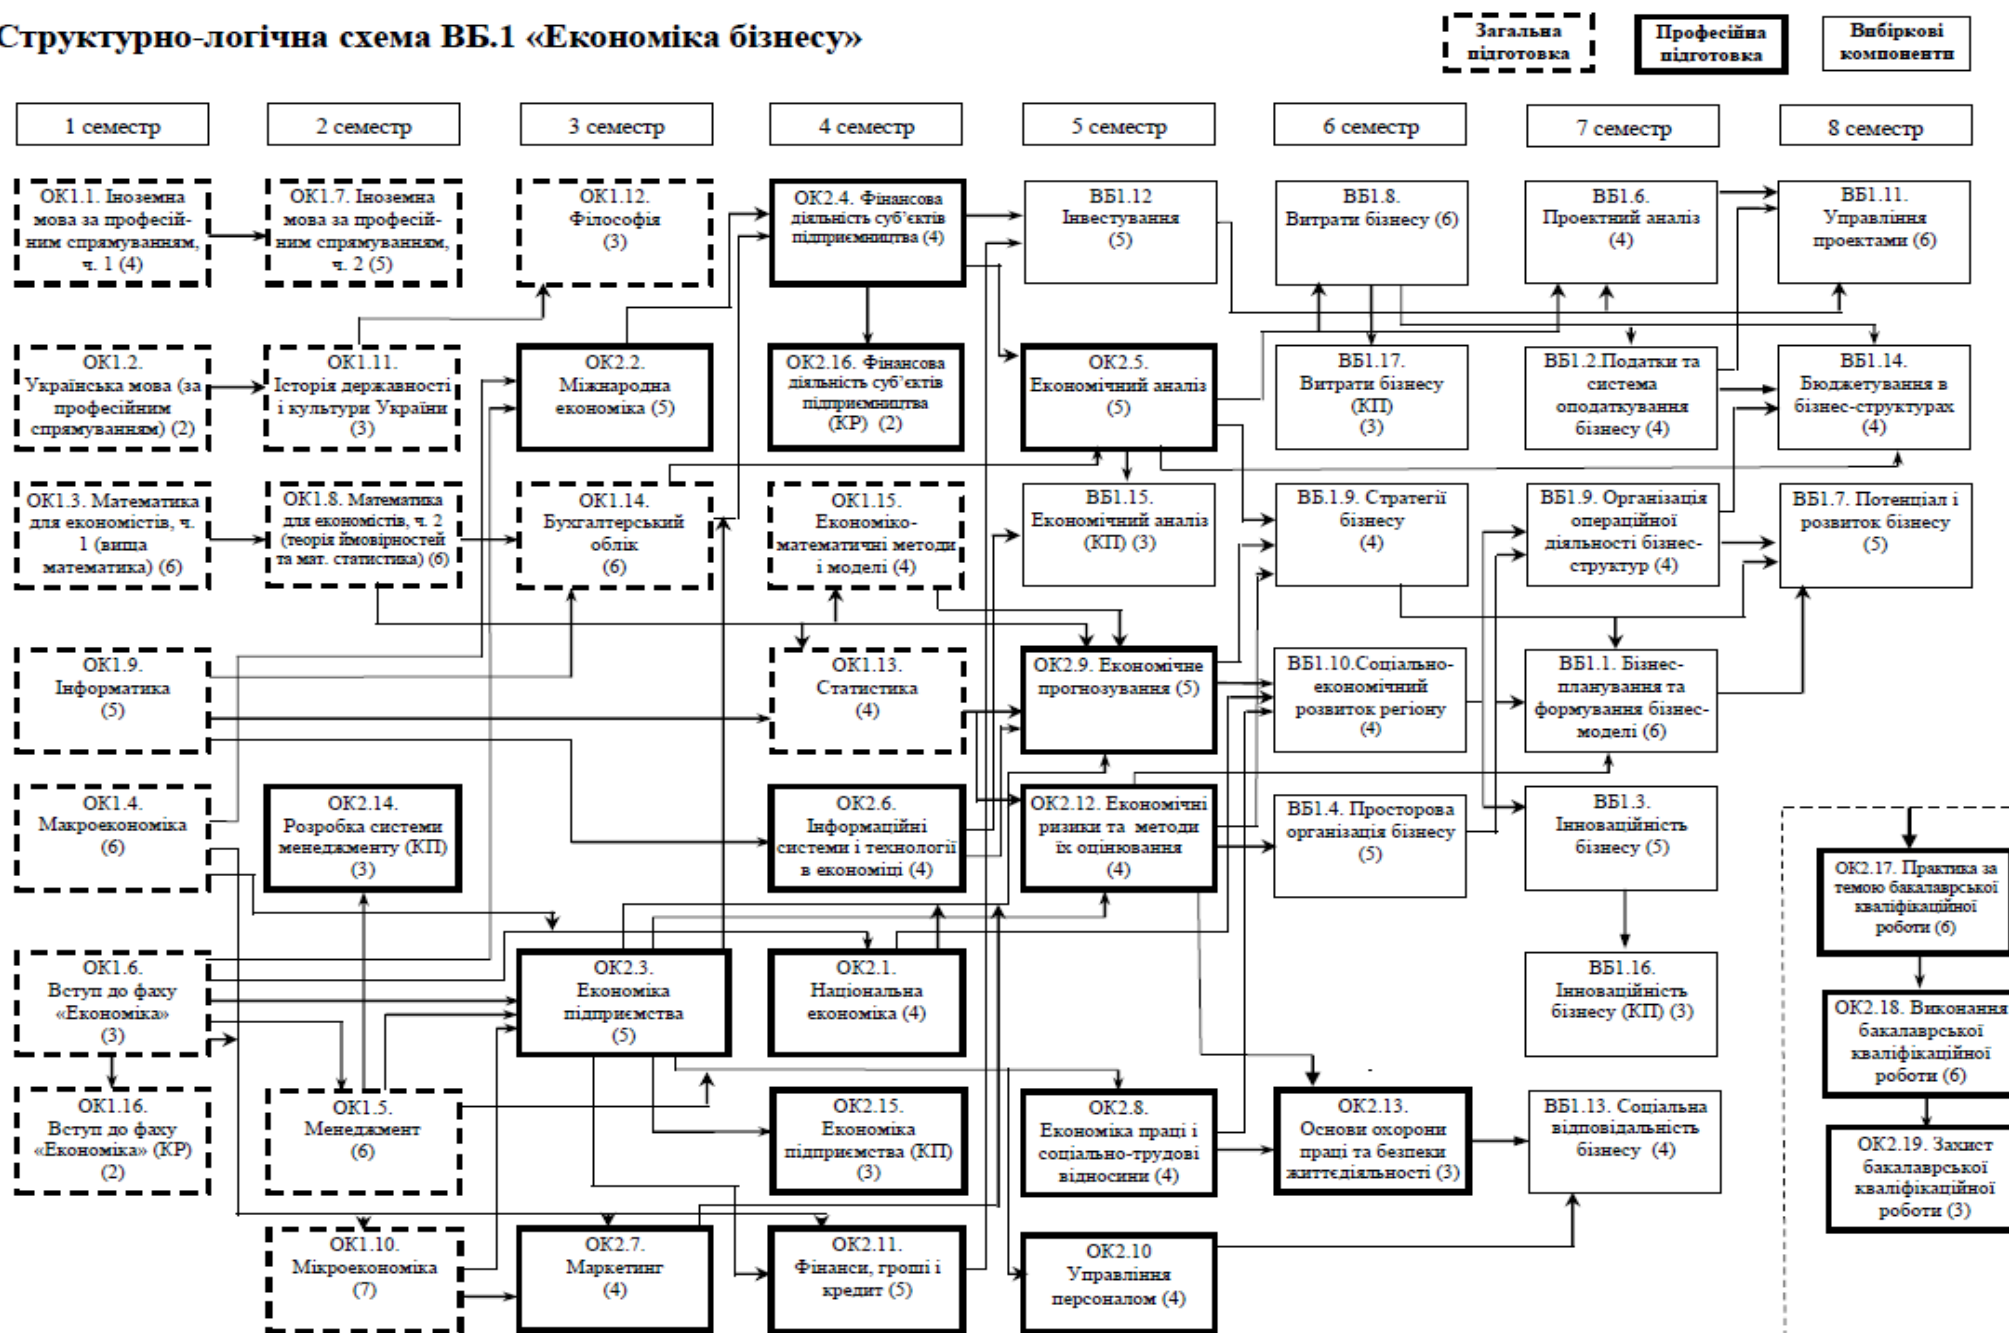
Структурно-логічна схема ВБ.1 «Економіка бізнесу»

Загальна підготовка

Професійна підготовка

Вибіркові компоненти

1 семестр

2 семестр

3 семестр

4 семестр

5 семестр

6 семестр

7 семестр

8 семестр

ОК1.1. Іноземна мова за професійним спрямуванням, ч. 1 (4)

ОК1.2. Українська мова (за професійним спрямуванням) (2)

ОК1.3. Математика для економістів, ч. 1 (вища математика) (6)

ОК1.9. Інформатика (5)

ОК1.4. Макроекономіка (6)

ОК1.6. Вступ до фаху «Економіка» (3)

ОК1.16. Вступ до фаху «Економіка» (КР) (2)

ОК1.7. Іноземна мова за професійним спрямуванням, ч. 2 (5)

ОК1.11. Історія державності і культури України (3)

ОК1.8. Математика для економістів, ч. 2 (теорія ймовірностей та мат. статистика) (6)

ОК2.14. Розробка системи менеджменту (КП) (3)

ОК1.5. Менеджмент (6)

ОК1.10. Мікроекономіка (7)

ОК1.12. Філософія (3)

ОК2.2. Міжнародна економіка (5)

ОК1.14. Бухгалтерський облік (6)

ОК2.3. Економіка підприємства (5)

ОК2.7. Маркетинг (4)

ОК2.4. Фінансова діяльність суб'єктів підприємництва (4)

ОК2.16. Фінансова діяльність суб'єктів підприємництва (КР) (2)

ОК1.15. Економіко-математичні методи і моделі (4)

ОК1.13. Статистика (4)

ОК2.6. Інформаційні системи і технології в економіці (4)

ОК2.1. Національна економіка (4)

ОК2.15. Економіка підприємства (КП) (3)

ОК2.11. Фінанси, гроші і кредит (5)

ВБ1.12 Інвестування (5)

ОК2.5. Економічний аналіз (5)

ВБ1.15. Економічний аналіз (КП) (3)

ОК2.9. Економічне прогнозування (5)

ОК2.12. Економічні ризики та методи їх оцінювання (4)

ОК2.8. Економіка праці і соціально-трудові відносини (4)

ОК2.10 Управління персоналом (4)

ВБ1.8. Витрати бізнесу (6)

ВБ1.17. Витрати бізнесу (КП) (3)

ВБ.1.9. Стратегії бізнесу (4)

ВБ1.10.Соціально-економічний розвиток регіону (4)

ВБ1.4. Просторова організація бізнесу (5)

ОК2.13. Основи охорони праці та безпеки життєдіяльності (3)

ВБ1.6. Проектний аналіз (4)

ВБ1.2.Податки та система оподаткування бізнесу (4)

ВБ1.9. Організація операційної діяльності бізнес-структур (4)

ВБ1.1. Бізнес-планування та формування бізнес-моделі (6)

ВБ1.3. Інноваційність бізнесу (5)

ВБ1.16. Інноваційність бізнесу (КП) (3)

ВБ1.13. Соціальна відповідальність бізнесу (4)

ВБ1.11. Управління проектами (6)

ВБ1.14. Бюджетування в бізнес-структурах (4)

ВБ1.7. Потенціал і розвиток бізнесу (5)

ОК2.17. Практика за темою бакалаврської кваліфікаційної роботи (6)

ОК2.18. Виконання бакалаврської кваліфікаційної роботи (6)

ОК2.19. Захист бакалаврської кваліфікаційної роботи (3)